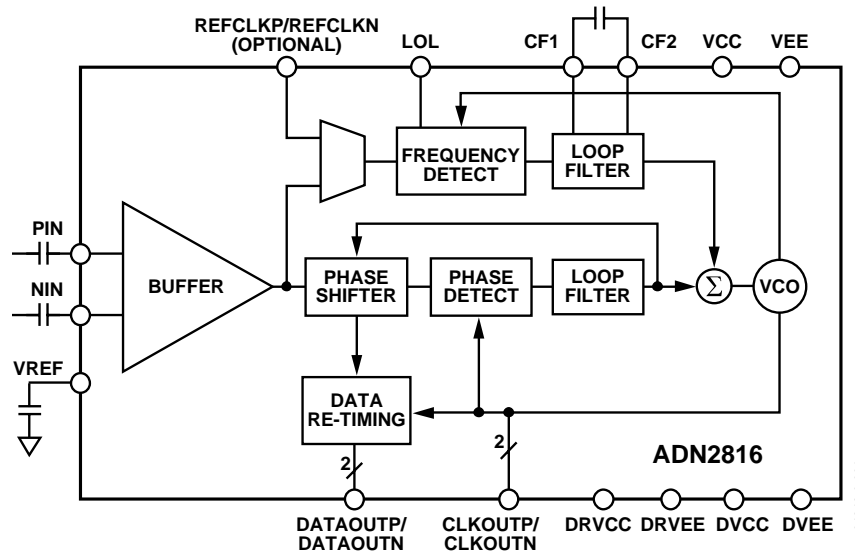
REFCLKP/REFCLKN (OPTIONAL)
LOL
CF1
CF2
VCC
VEE

FREQUENCY DETECT
LOOP FILTER

PIN
NIN
BUFFER
PHASE SHIFTER
PHASE DETECT
LOOP FILTER
$\Sigma$
VCO

VREF
DATA RE-TIMING
2
2
ADN2816

DATAOUTP/ DATAOUTN
CLKOUTP/ CLKOUTN
DRVCC
DRVEE
DVCC
DVEE